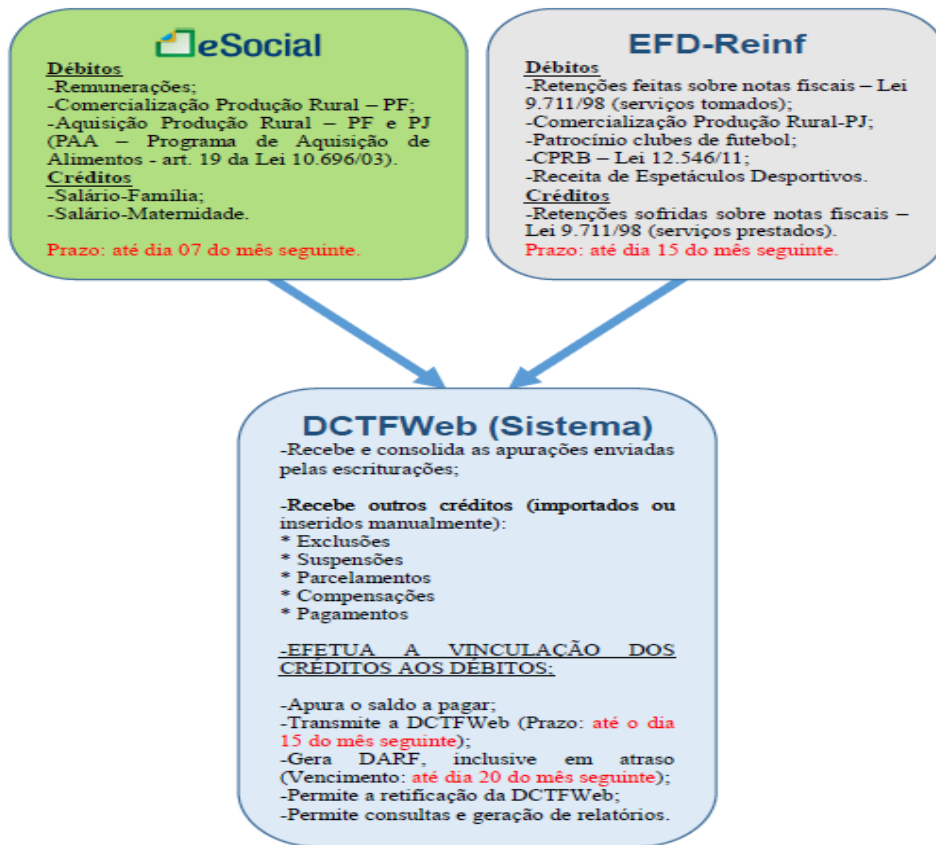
eSocial

Débitos
-Remunerações;
-Comercialização Produção Rural – PF;
-Aquisição Produção Rural – PF e PJ (PAA – Programa de Aquisição de Alimentos - art. 19 da Lei 10.696/03).
Créditos
-Salário-Família;
-Salário-Maternidade.

Prazo: até dia 07 do mês seguinte.

EFD-Reinf

Débitos
-Retenções feitas sobre notas fiscais – Lei 9.711/98 (serviços tomados);
-Comercialização Produção Rural-PJ;
-Patrocínio clubes de futebol;
-CPRB – Lei 12.546/11;
-Receita de Espetáculos Desportivos.
Créditos
-Retenções sofridas sobre notas fiscais – Lei 9.711/98 (serviços prestados).
Prazo: até dia 15 do mês seguinte.

DCTFWeb (Sistema)

-Recebe e consolida as apurações enviadas pelas escriturações;

-Recebe outros créditos (importados ou inseridos manualmente):
* Exclusões
* Suspensões
* Parcelamentos
* Compensações
* Pagamentos

-EFETUA A VINCULAÇÃO DOS CRÉDITOS AOS DÉBITOS;

-Apura o saldo a pagar;
-Transmite a DCTFWeb (Prazo: até o dia 15 do mês seguinte);
-Gera DARF, inclusive em atraso (Vencimento: até dia 20 do mês seguinte);
-Permite a retificação da DCTFWeb;
-Permite consultas e geração de relatórios.